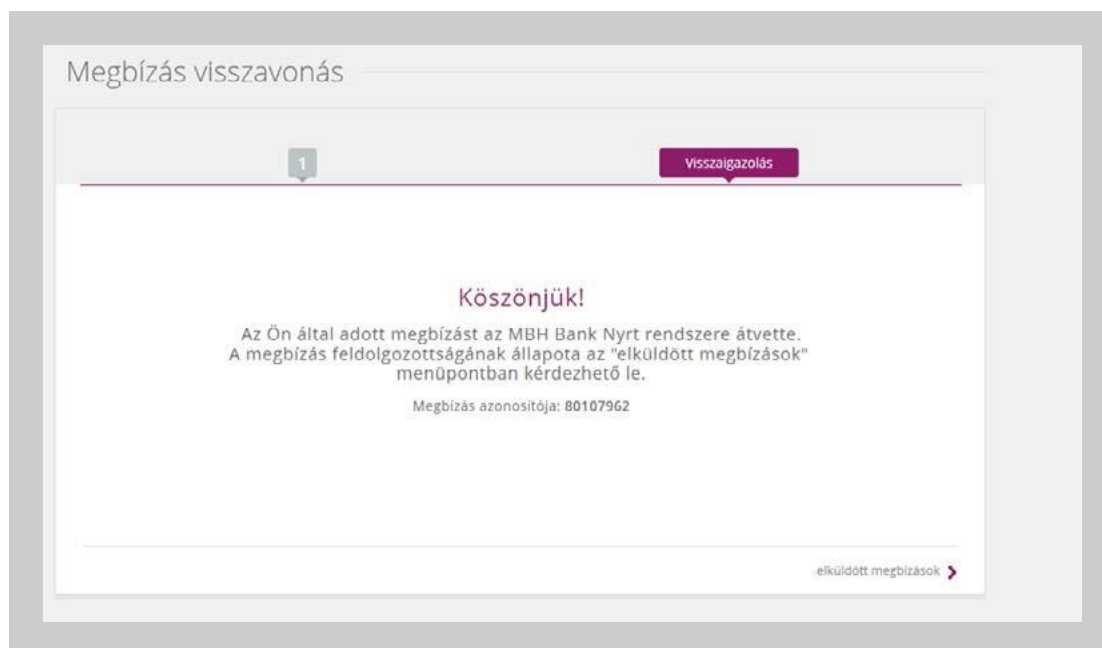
Megbízás visszavonás

1

Visszaigazolás

Köszönjük!

Az Ön által adott megbízást az MBH Bank Nyrt rendszere átvette.
A megbízás feldolgozottságának állapota az "elküldött megbízások" menüpontban kérdezhető le.

Megbízás azonosítója: 80107962

elküldött megbízások